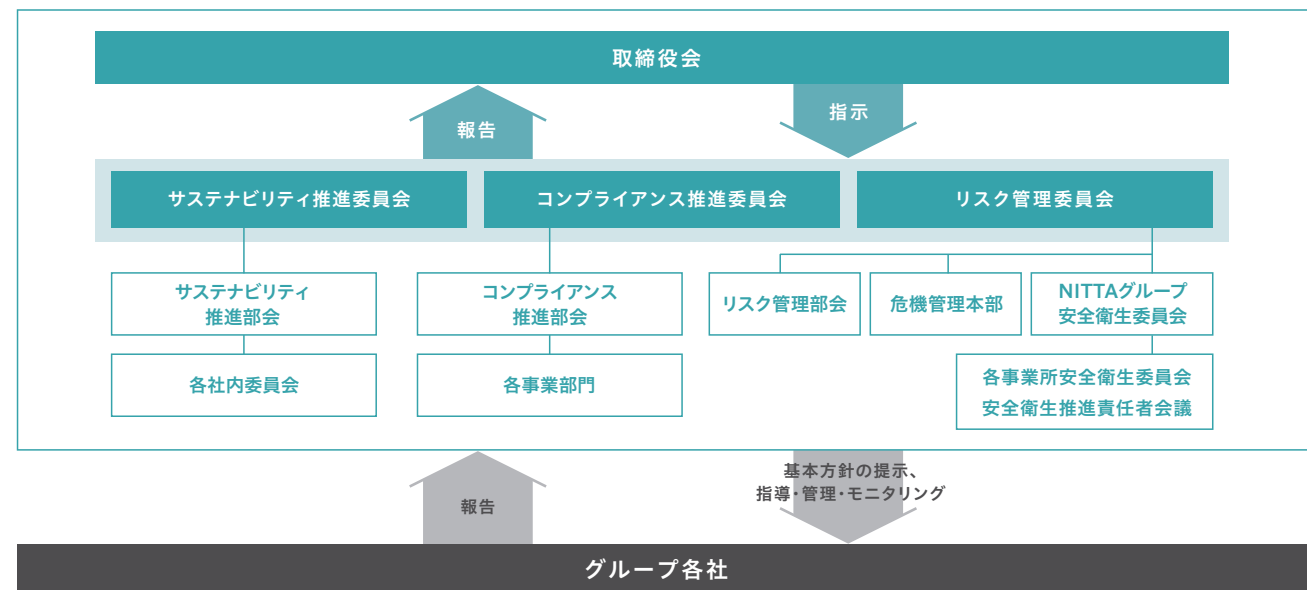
取締役会

報告

指示

サステナビリティ推進委員会

コンプライアンス推進委員会

リスク管理委員会

サステナビリティ推進部会

各社内委員会

コンプライアンス推進部会

各事業部門

リスク管理部会

危機管理本部

NITTAグループ安全衛生委員会

各事業所安全衛生委員会
安全衛生推進責任者会議

報告

基本方針の提示、指導・管理・モニタリング

グループ各社